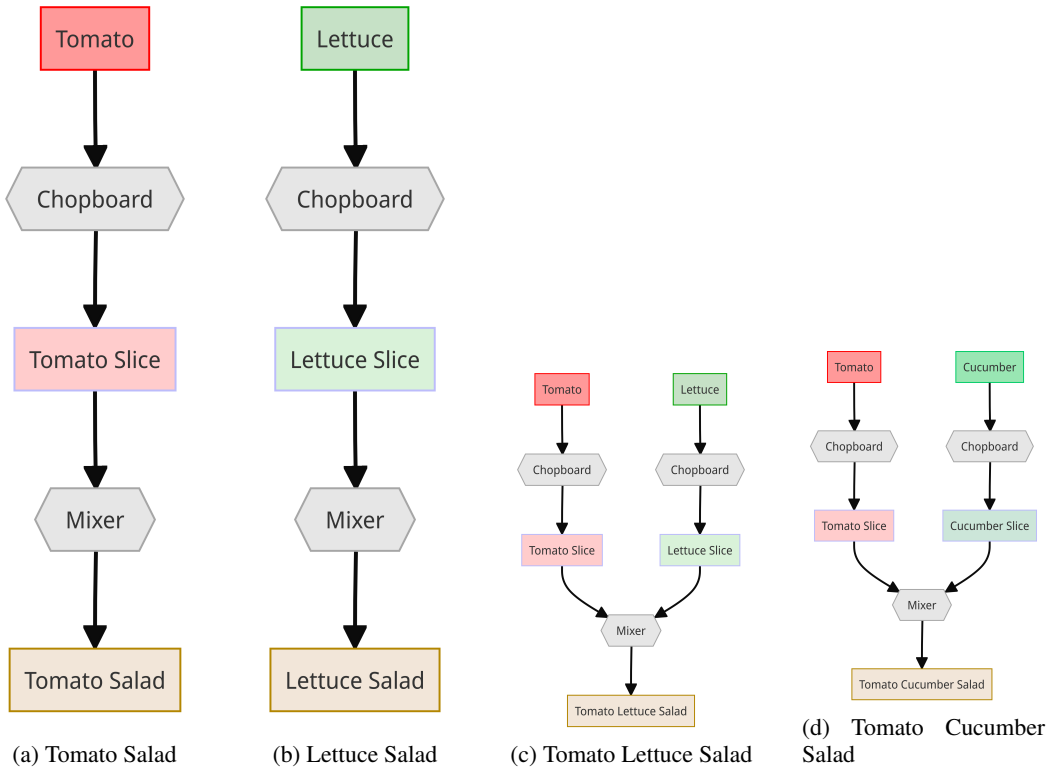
Tomato
Chopboard
Tomato Slice
Mixer
Tomato Salad

(a) Tomato Salad

Lettuce
Chopboard
Lettuce Slice
Mixer
Lettuce Salad

(b) Lettuce Salad

Tomato
Lettuce
Chopboard
Chopboard
Tomato Slice
Lettuce Slice
Mixer
Tomato Lettuce Salad

(c) Tomato Lettuce Salad

Tomato
Cucumber
Chopboard
Chopboard
Tomato Slice
Cucumber Slice
Mixer
Tomato Cucumber Salad

(d) Tomato Cucumber Salad